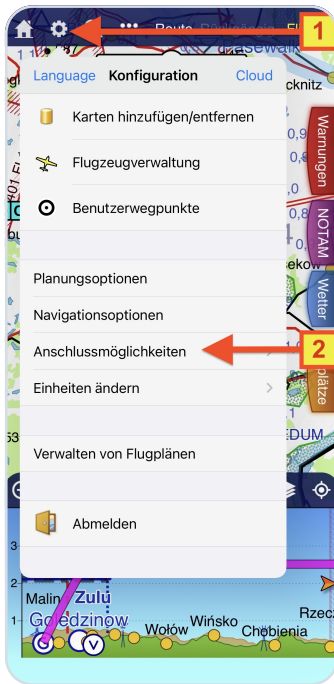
Route

1

Language Konfiguration Cloud

Karten hinzufügen/entfernen

Flugzeugverwaltung

Benutzerwegpunkte

Planungsoptionen

Navigationsoptionen

Anschlussmöglichkeiten

2

Einheiten ändern

Verwalten von Flugplänen

Abmelden

Warnungen

NOTAM

Wetter

plätze

cknitz

EDUM

Malin

Zulu

Goledzinow

Wołów

Wińsko

Chobienia

Rzecz